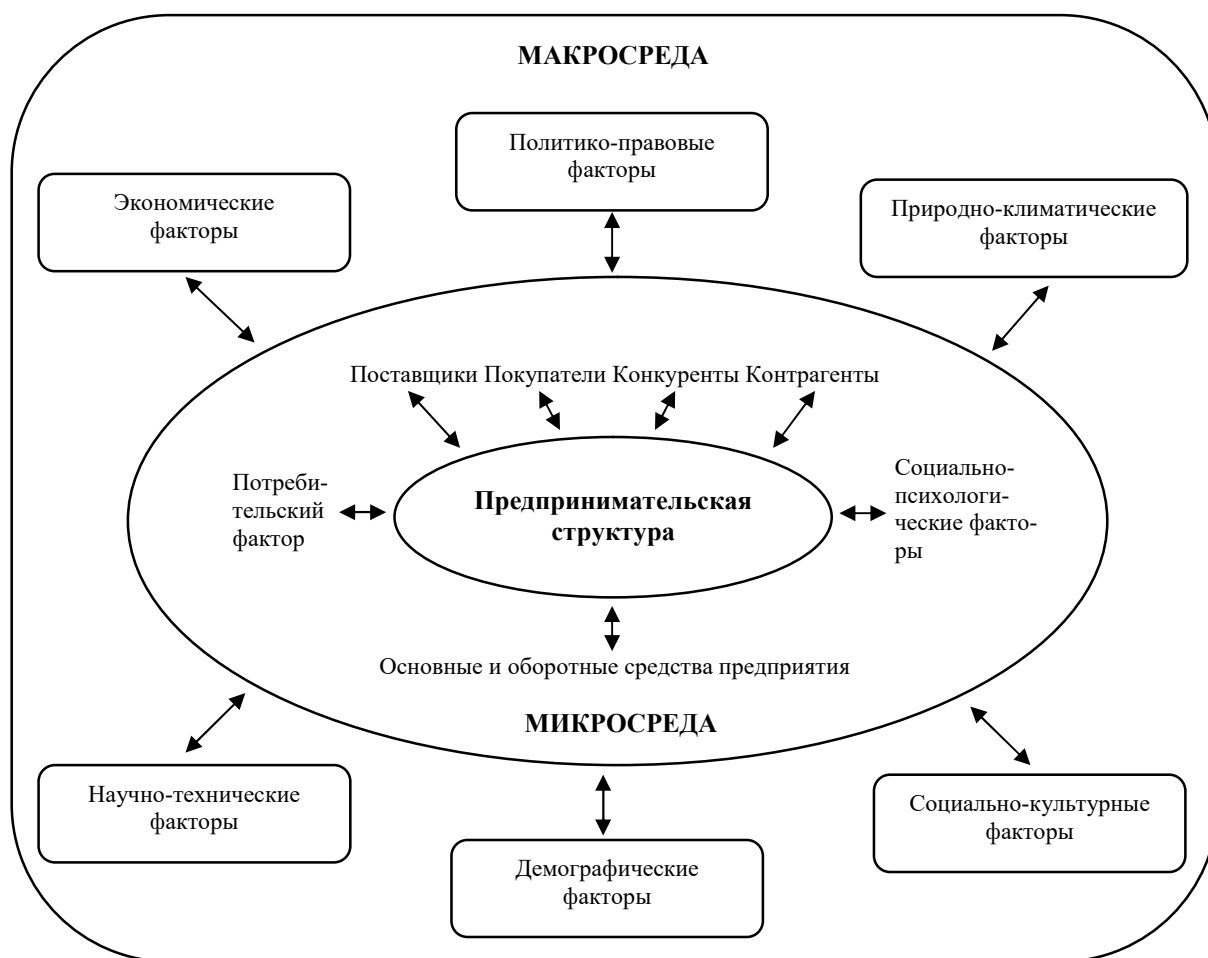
МАКРОСРЕДА

Политико-правовые факторы

Экономические факторы

Природно-климатические факторы

Поставщики Покупатели Конкуренты Контрагенты

Потребительский фактор

Предпринимательская структура

Социально-психологические факторы

Основные и оборотные средства предприятия

МИКРОСРЕДА

Научно-технические факторы

Демографические факторы

Социально-культурные факторы